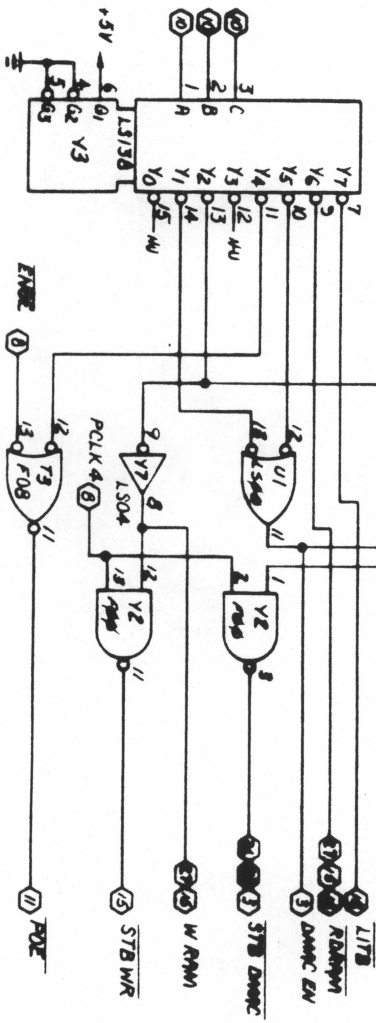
+5V
6 G1
4 G2
5 G3
Y3
LS138
1 A
2 B
3 C
10
14
13
Y0 15 NU
Y1 14
Y2 13
Y3 12 NU
Y4 11
Y5 10
Y6 9
Y7 7
ENBL
8
13
12
T3
F08
11
POE
9
Y1
LS04
8
PCLK 4
6
13
12
Y2
F00
11
15 STB WR
13
12
U1
LS02
11
2
1
Y2
F00
3
W RAM
STB DAREC
3 DAREC EN
RDRAM
LITB